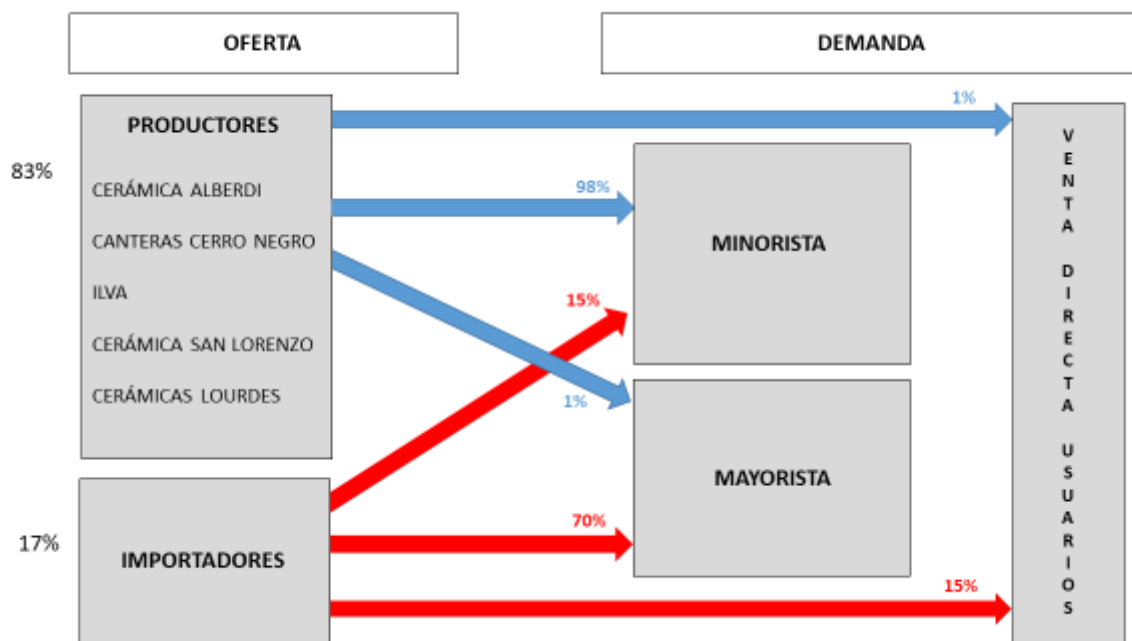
OFERTA

DEMANDA

83%

PRODUCTORES

CERÁMICA ALBERDI

CANTERAS CERRO NEGRO

ILVA

CERÁMICA SAN LORENZO

CERÁMICAS LOURDES

1%

98%

15%

1%

MINORISTA

MAYORISTA

VENTA DIRECTA USUARIOS

17%

IMPORTADORES

70%

15%